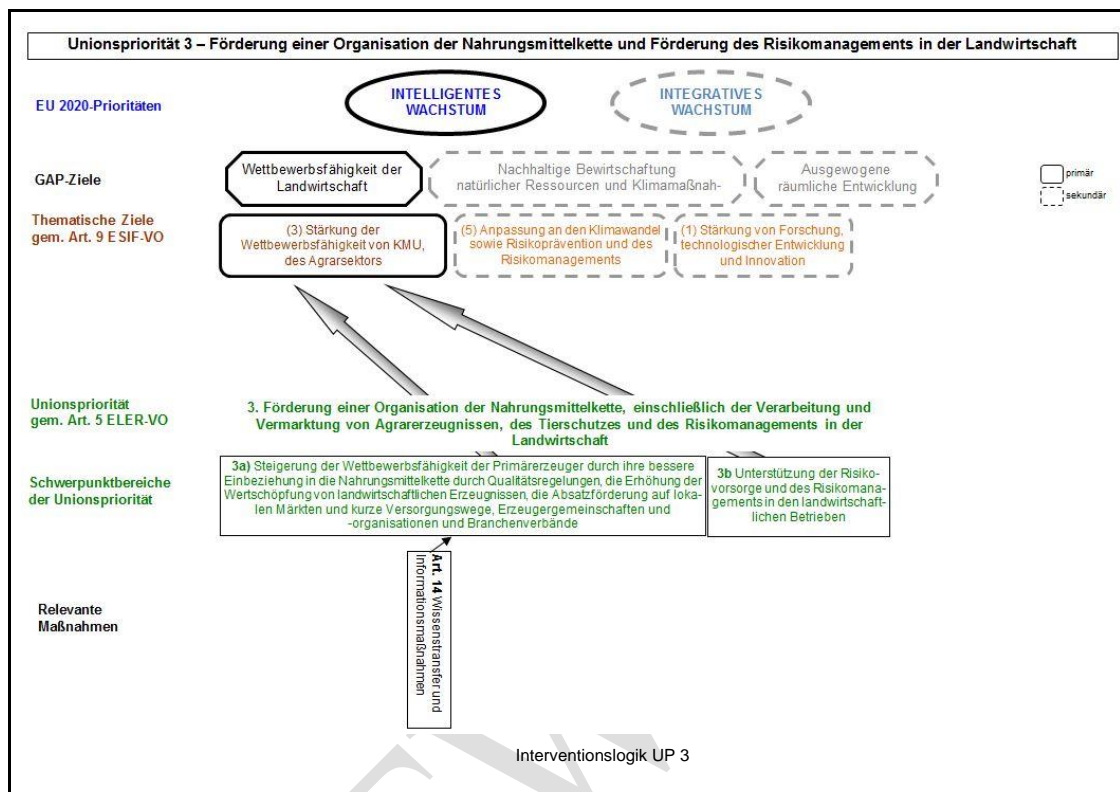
Unionspriorität 3 – Förderung einer Organisation der Nahrungsmittelkette und Förderung des Risikomanagements in der Landwirtschaft

EU 2020-Prioritäten

INTELLIGENTES WACHSTUM

INTEGRATIVES WACHSTUM

GAP-Ziele

Wettbewerbsfähigkeit der Landwirtschaft

Nachhaltige Bewirtschaftung natürlicher Ressourcen und Klimamaßnah-

Ausgewogene räumliche Entwicklung

primär

sekundär

Thematische Ziele gem. Art. 9 ESIF-VO

(3) Stärkung der Wettbewerbsfähigkeit von KMU, des Agrarsektors

(5) Anpassung an den Klimawandel sowie Risikoprävention und des Risikomanagements

(1) Stärkung von Forschung, technologischer Entwicklung und Innovation

Unionspriorität gem. Art. 5 ELER-VO

3. Förderung einer Organisation der Nahrungsmittelkette, einschließlich der Verarbeitung und Vermarktung von Agrarerzeugnissen, des Tierschutzes und des Risikomanagements in der Landwirtschaft

Schwerpunktbereiche der Unionspriorität

3a) Steigerung der Wettbewerbsfähigkeit der Primärerzeuger durch ihre bessere Einbeziehung in die Nahrungsmittelkette durch Qualitätsregelungen, die Erhöhung der Wertschöpfung von landwirtschaftlichen Erzeugnissen, die Absatzförderung auf lokalen Märkten und kurze Versorgungswege, Erzeugergemeinschaften und -organisationen und Branchenverbände

3b Unterstützung der Risikovorsorge und des Risikomanagements in den landwirtschaftlichen Betrieben

Relevante Maßnahmen

Art. 14 Wissenstransfer und Informationsmaßnahmen

Interventionslogik UP 3